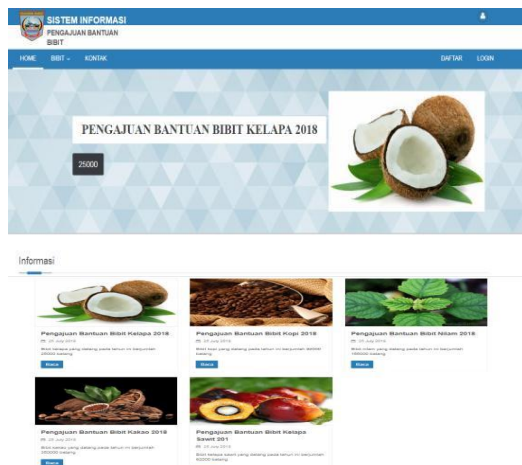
SISTEM INFORMASI
PENGAJUAN BANTUAN BIBIT

HOME BIBIT KONTAK DAFTAR LOGIN

PENGAJUAN BANTUAN BIBIT KELAPA 2018

25000

Informasi

Pengajuan Bantuan Bibit Kelapa 2018
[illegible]
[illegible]
Baca

Pengajuan Bantuan Bibit Kopi 2018
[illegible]
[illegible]
Baca

Pengajuan Bantuan Bibit Nilam 2018
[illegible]
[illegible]
Baca

Pengajuan Bantuan Bibit Kakao 2018
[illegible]
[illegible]
Baca

Pengajuan Bantuan Bibit Kelapa Sawit 201
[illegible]
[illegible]